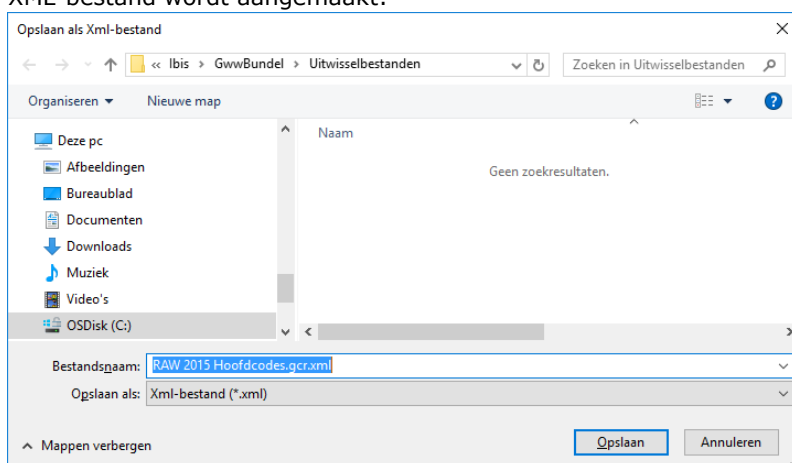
XML-bestand wordt aangemaakt.

Opslaan als Xml-bestand

« Ibis › GwwBundel › Uitwisselbestanden

Zoeken in Uitwisselbestanden

Organiseren ▾ Nieuwe map

Deze pc
Afbeeldingen
Bureaublad
Documenten
Downloads
Muziek
Video's
OSDisk (C:)

Naam

Geen zoekresultaten.

Bestandsnaam: RAW 2015 Hoofdcodes.gcr.xml
Opslaan als: Xml-bestand (*.xml)

Mappen verbergen

Opslaan Annuleren